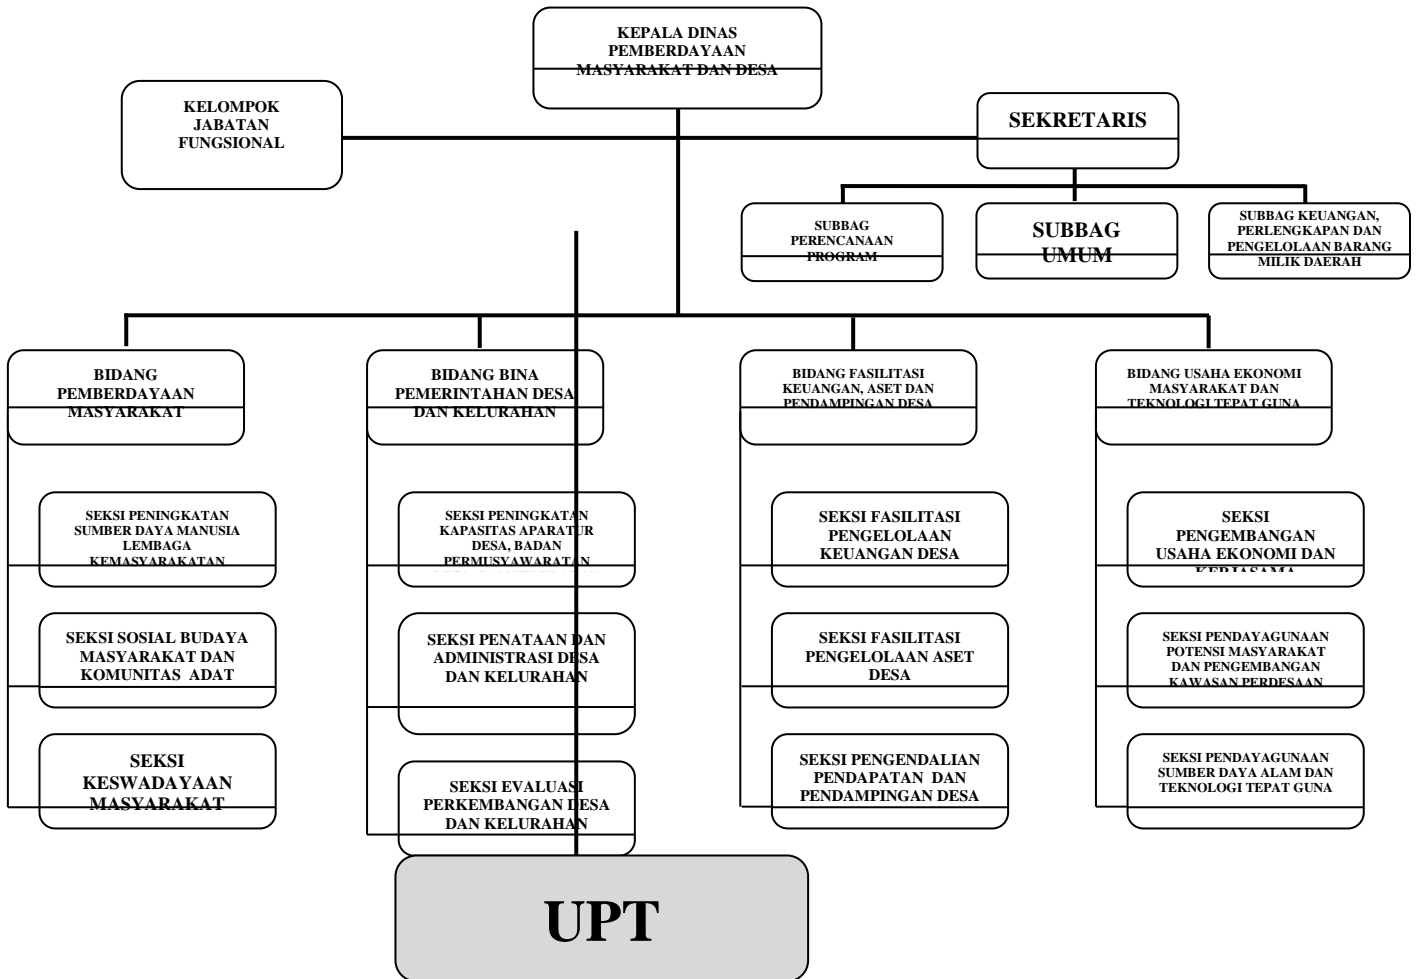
KEPALA DINAS PEMBERDAYAAN MASYARAKAT DAN DESA

KELOMPOK JABATAN FUNGSIONAL

SEKRETARIS

SUBBAG PERENCANAAN PROGRAM

SUBBAG UMUM

SUBBAG KEUANGAN, PERLENGKAPAN DAN PENGELOLAAN BARANG MILIK DAERAH

BIDANG PEMBERDAYAAN MASYARAKAT

SEKSI PENINGKATAN SUMBER DAYA MANUSIA LEMBAGA KEMASYARAKATAN

SEKSI SOSIAL BUDAYA MASYARAKAT DAN KOMUNITAS ADAT

SEKSI KESWADAYAAN MASYARAKAT

BIDANG BINA PEMERINTAHAN DESA DAN KELURAHAN

SEKSI PENINGKATAN KAPASITAS APARATUR DESA, BADAN PERMUSYAWARATAN

SEKSI PENATAAN DAN ADMINISTRASI DESA DAN KELURAHAN

SEKSI EVALUASI PERKEMBANGAN DESA DAN KELURAHAN

BIDANG FASILITASI KEUANGAN, ASET DAN PENDAMPINGAN DESA

SEKSI FASILITASI PENGELOLAAN KEUANGAN DESA

SEKSI FASILITASI PENGELOLAAN ASET DESA

SEKSI PENGENDALIAN PENDAPATAN DAN PENDAMPINGAN DESA

BIDANG USAHA EKONOMI MASYARAKAT DAN TEKNOLOGI TEPAT GUNA

SEKSI PENGEMBANGAN USAHA EKONOMI DAN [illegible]

SEKSI PENDAYAGUNAAN POTENSI MASYARAKAT DAN PENGEMBANGAN KAWASAN PERDESAAN

SEKSI PENDAYAGUNAAN SUMBER DAYA ALAM DAN TEKNOLOGI TEPAT GUNA

UPT